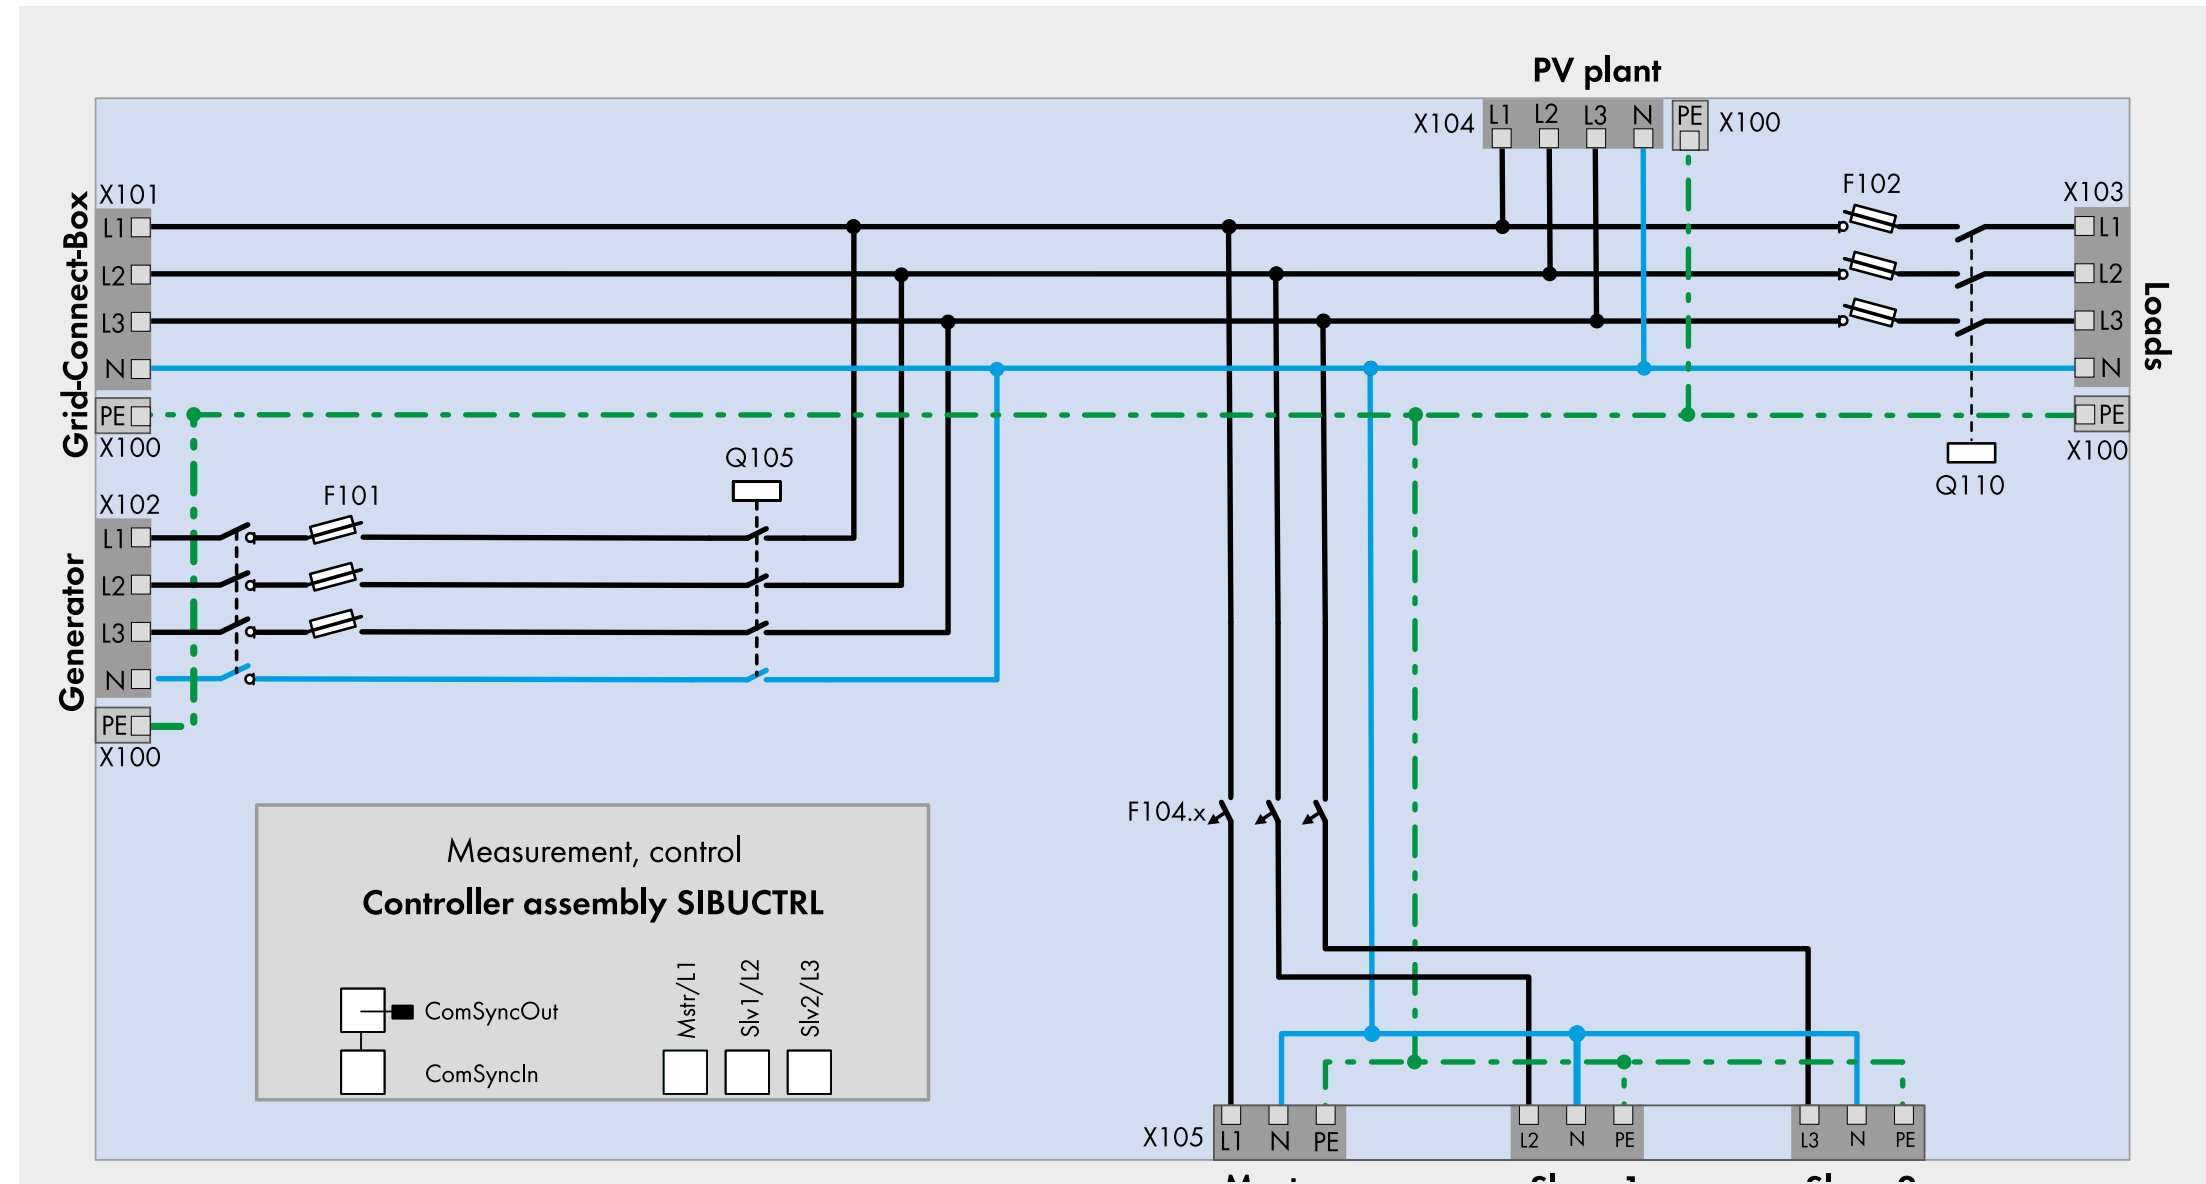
PV plant

X104 L1 L2 L3 N PE X100

Grid-Connect-Box

X101
L1
L2
L3
N
PE
X100

F102

X103
L1
L2
L3
N
PE
X100

Loads

Q110

Generator

X102
L1
L2
L3
N
PE
X100

F101

Q105

F104.x

Measurement, control

Controller assembly SIBUCTRL

ComSyncOut

ComSyncIn

Mstr/L1 Slv1/L2 Slv2/L3

X105 L1 N PE

L2 N PE

L3 N PE

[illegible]